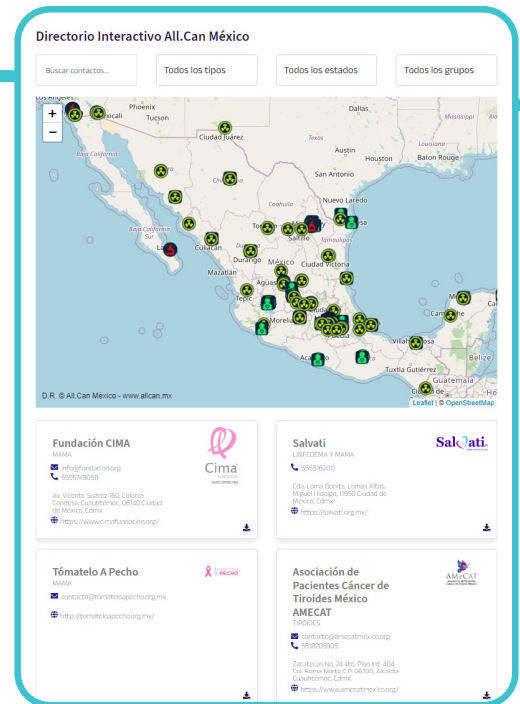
Directorio Interactivo All.Can México

Buscar contactos...

Todos los tipos

Todos los estados

Todos los grupos

+
−

Los Angeles
Phoenix
Tucson
Dallas
Ciudad Juárez
Austin
Houston
Baton Rouge
San Antonio
Baja California
Coahuila
Nuevo Laredo
Baja California Sur
Culiacán
Saltillo
Tamaulipas
Durango
La Paz
México
Ciudad Victoria
Mazatlán
Aguas
Tepic
Morelia
Villahermosa
Tuxtla Gutiérrez
Belize
Guatemala

D.R. © All.Can México - www.allcan.mx

Leaflet | © OpenStreetMap

Fundación CIMA
MAMA
info@fundacion.org
5555749058
Av. Vicente Suárez 160, Colonia Condesa, Cuauhtémoc, 06140 Ciudad de México, Cdmx
https://www.cimafundacion.org/

Cima

Salvati
LINFEDEMA Y MAMA
5555162011
Cda. Loma Bonita, Lomas Altas, Miguel Hidalgo, 11950 Ciudad de México, Cdmx
https://salvati.org.mx/

Salvati

Tómatelo A Pecho
MAMA
contacto@tomatelopecho.org.mx
http://tomatelopecho.org.mx/

PECHO

Asociación de Pacientes Cáncer de Tiroides México AMECAT
TIROIDES
contacto@amecatmexico.org
5518203905
Zacatecas No. 24 4to. Piso Int. 404 Col. Roma Norte C.P. 06700, Alcaldía Cuauhtémoc, Cdmx.
https://www.amecatmexico.org/

AMeCAT